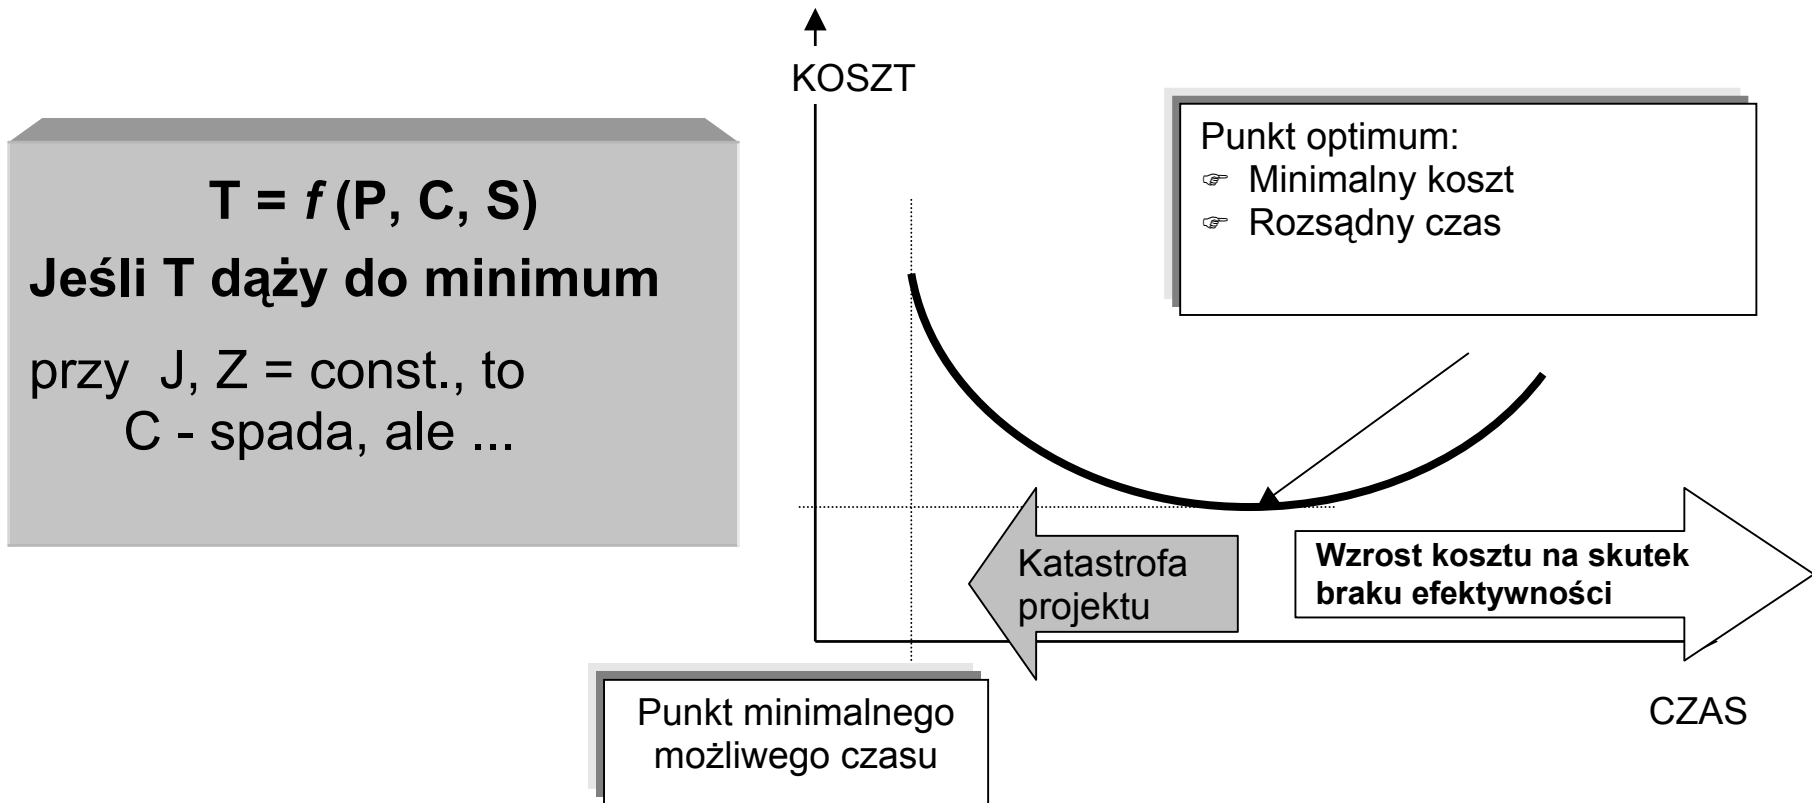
T = $f$ (P, C, S)

Jeśli T dąży do minimum

przy J, Z = const., to
C - spada, ale ...

KOSZT

Punkt optimum:
☞ Minimalny koszt
☞ Rozsądny czas

Katastrofa projektu

Wzrost kosztu na skutek braku efektywności

Punkt minimalnego możliwego czasu

CZAS